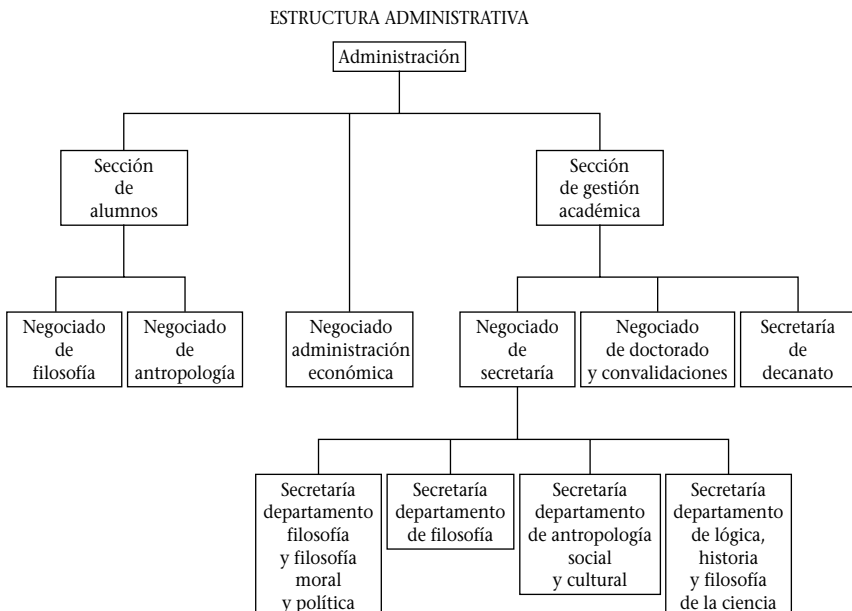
ESTRUCTURA ADMINISTRATIVA

Administración

Sección de alumnos

Sección de gestión académica

Negociado de filosofía

Negociado de antropología

Negociado administración económica

Negociado de secretaría

Negociado de doctorado y convalidaciones

Secretaría de decanato

Secretaría departamento filosofía y filosofía moral y política

Secretaría departamento de filosofía

Secretaría departamento de antropología social y cultural

Secretaría departamento de lógica, historia y filosofía de la ciencia